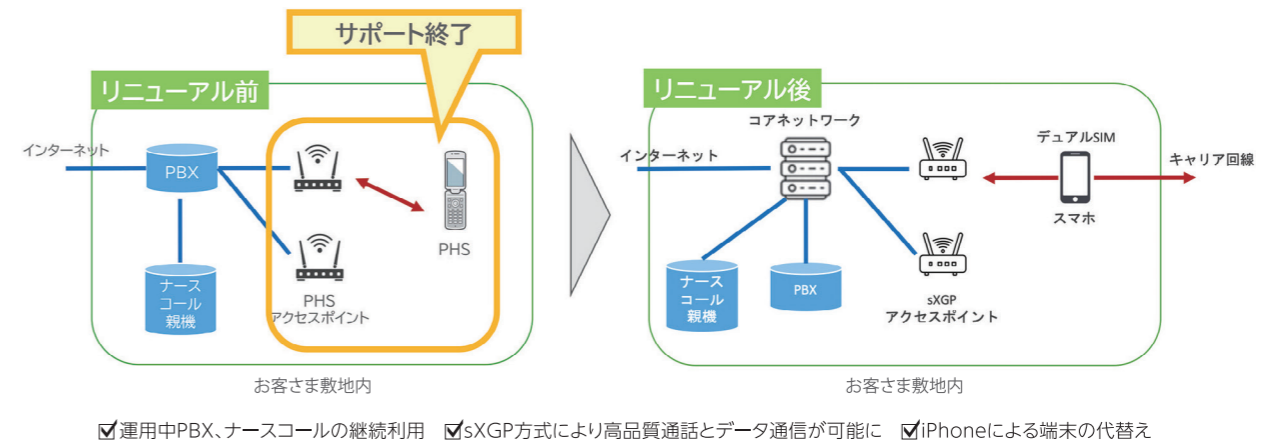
サポート終了

リニューアル前

インターネット

PBX

ナースコール親機

PHS
アクセスポイント

PHS

お客さま敷地内

リニューアル後

コアネットワーク

インターネット

デュアルSIM

キャリア回線

スマホ

ナースコール親機

PBX

sXGP
アクセスポイント

お客さま敷地内

☑運用中PBX、ナースコールの継続利用　☑sXGP方式により高品質通話とデータ通信が可能に　☑iPhoneによる端末の代替え